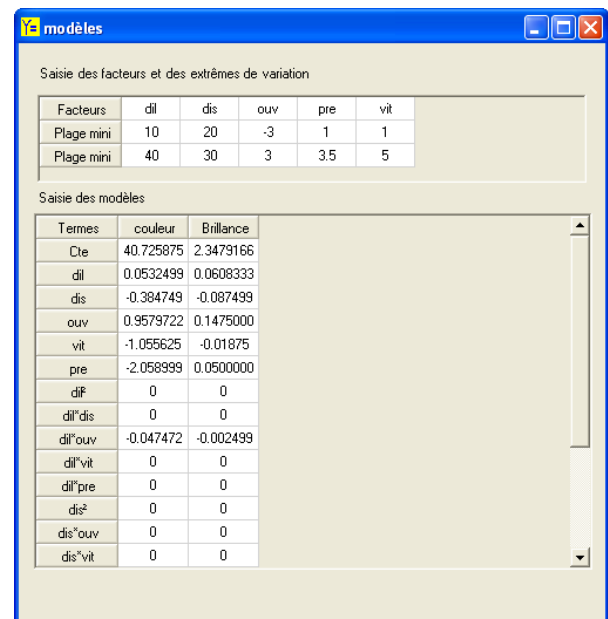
modèles

Saisie des facteurs et des extrêmes de variation

| Facteurs | dil | dis | ouv | pre | vit |
|---|---|---|---|---|---|
| Plage mini | 10 | 20 | -3 | 1 | 1 |
| Plage mini | 40 | 30 | 3 | 3.5 | 5 |

Saisie des modèles

| Termes | couleur | Brillance |
|---|---|---|
| Cte | 40.725875 | 2.3479166 |
| dil | 0.0532499 | 0.0608333 |
| dis | -0.384749 | -0.087499 |
| ouv | 0.9579722 | 0.1475000 |
| vit | -1.055625 | -0.01875 |
| pre | -2.058999 | 0.0500000 |
| dil² | 0 | 0 |
| dil*dis | 0 | 0 |
| dil*ouv | -0.047472 | -0.002499 |
| dil*vit | 0 | 0 |
| dil*pre | 0 | 0 |
| dis² | 0 | 0 |
| dis*ouv | 0 | 0 |
| dis*vit | 0 | 0 |